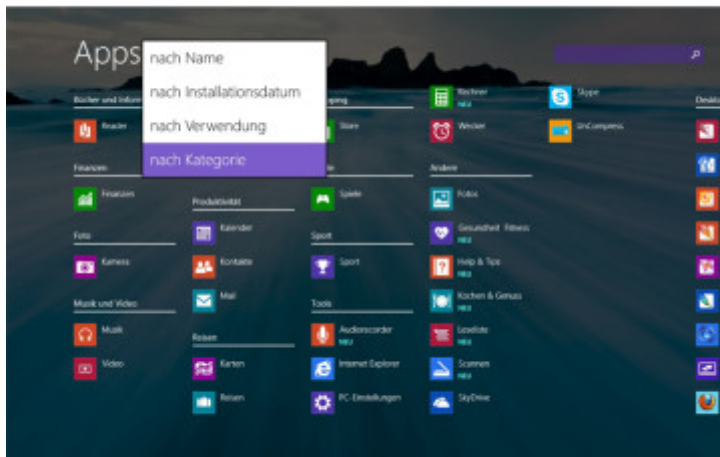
Apps

nach Name
nach Installationsdatum
nach Verwendung
nach Kategorie

Bücher und Infor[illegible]
Reader

Finanzen
Finanzen

Foto
Kamera

Musik und Video
Musik
Video

Produktivität
Kalender
Kontakte
Mail

Reisen
Karten
Reisen

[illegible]pping
Store

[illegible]
Spiele

Sport
Sport

Tools
Audiorecorder
NEU
Internet Explorer
PC-Einstellungen

Rechner
NEU
Wecker
NEU

Andere
Fotos
Gesundheit Fitness
NEU
Help & Tips
NEU
Kochen & Genuss
NEU
Leseliste
NEU
Scannen
NEU
SkyDrive

Skype
UnCompress

Deskt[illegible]